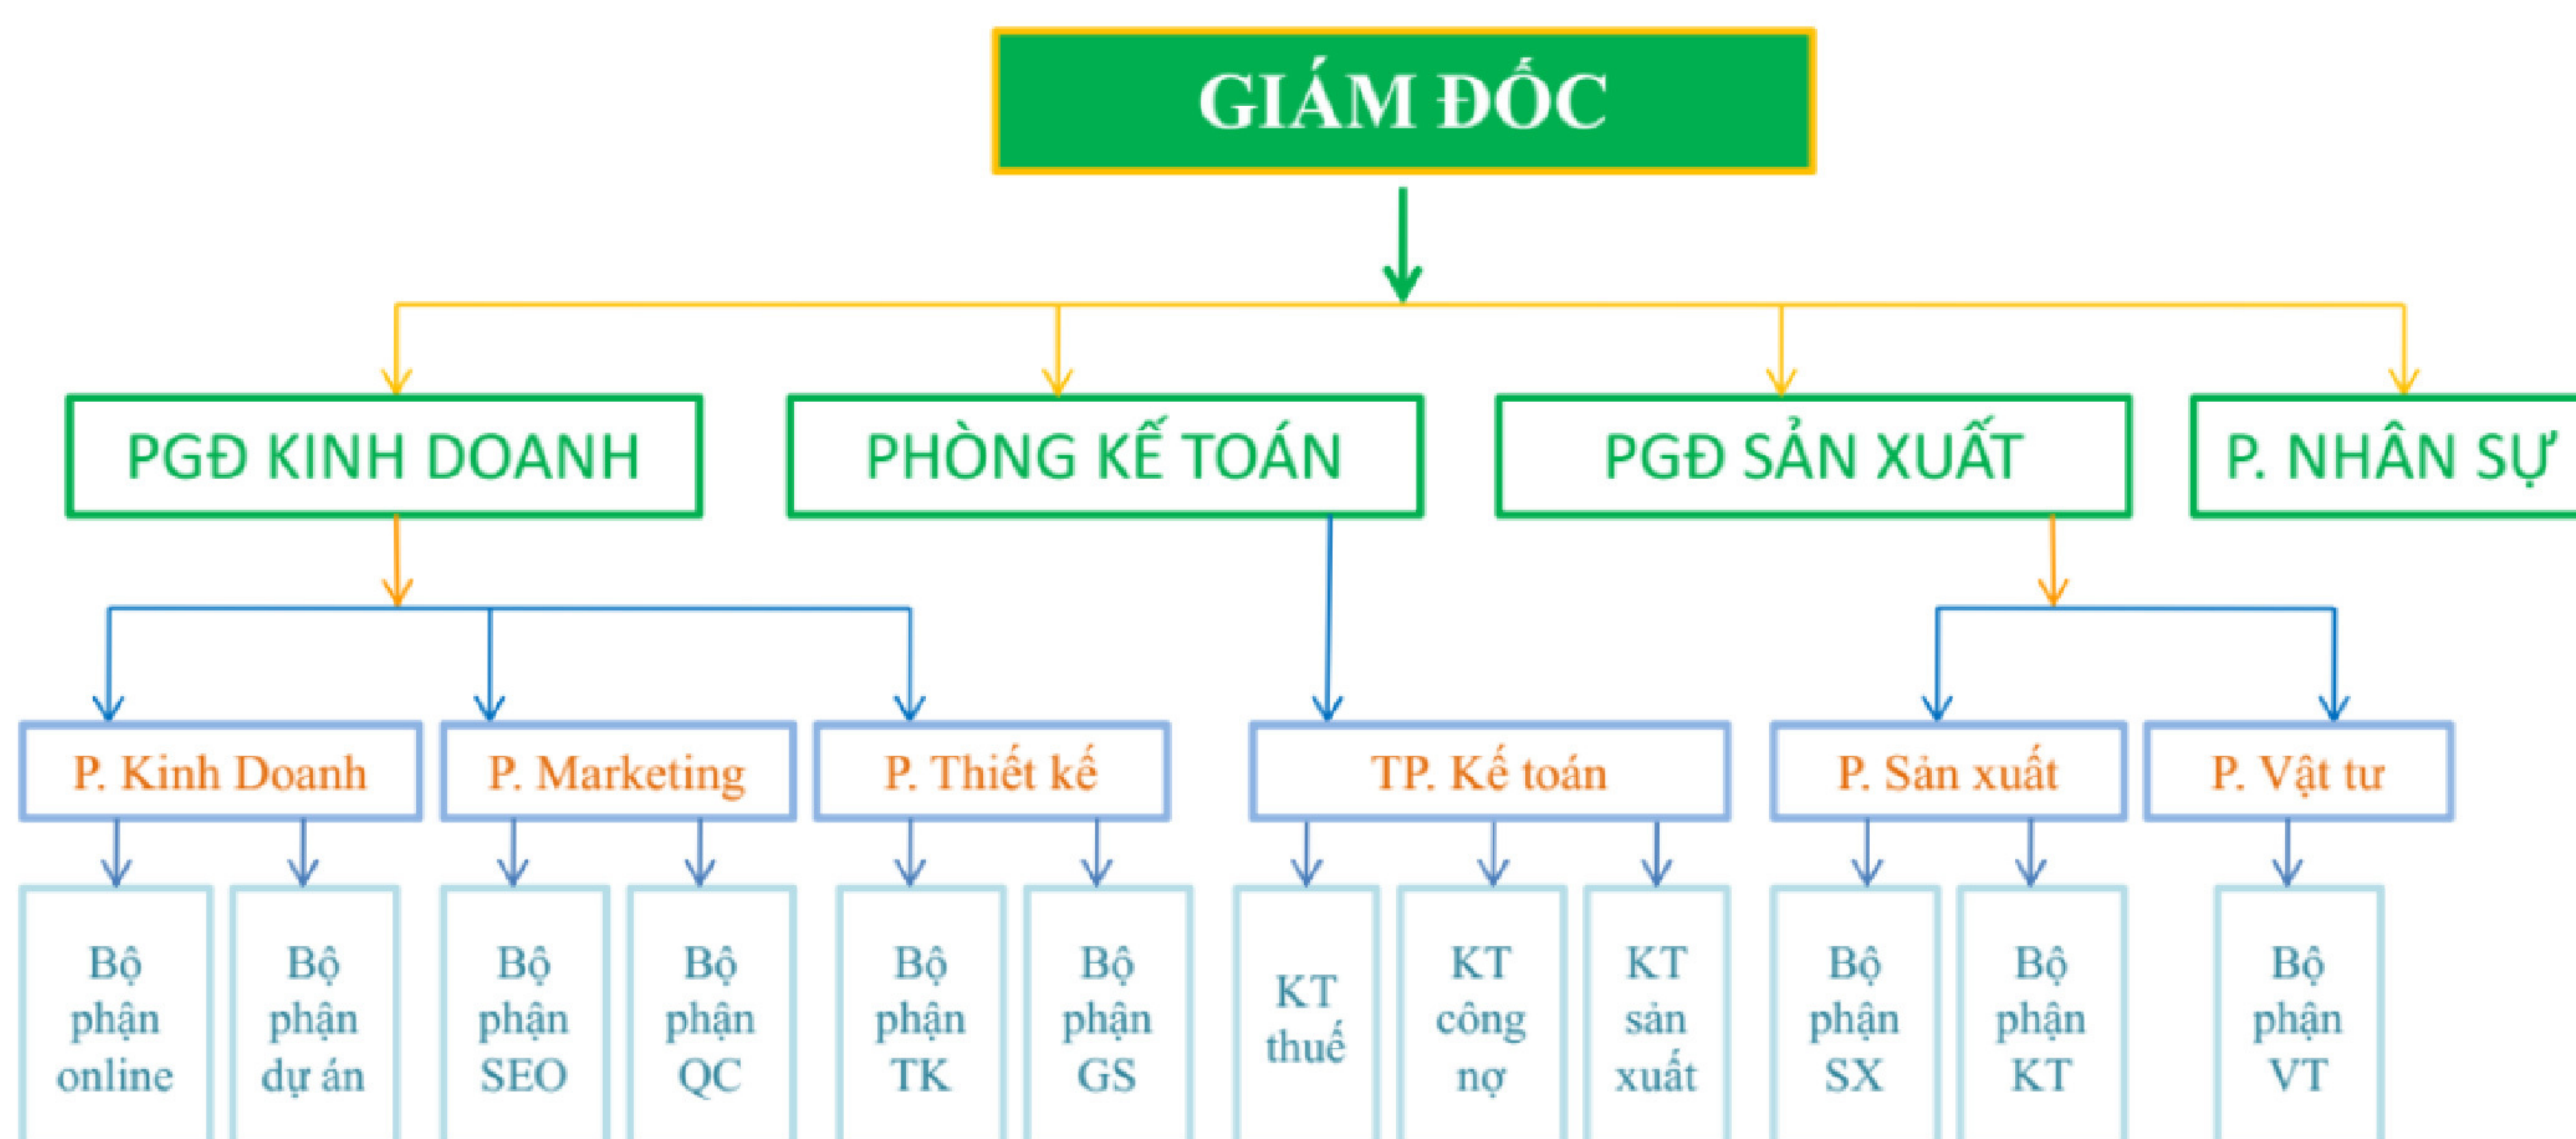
GIÁM ĐỐC

PGĐ KINH DOANH

PHÒNG KẾ TOÁN

PGĐ SẢN XUẤT

P. NHÂN SỰ

P. Kinh Doanh

P. Marketing

P. Thiết kế

TP. Kế toán

P. Sản xuất

P. Vật tư

Bộ phận online

Bộ phận dự án

Bộ phận SEO

Bộ phận QC

Bộ phận TK

Bộ phận GS

KT thuế

KT công nợ

KT sản xuất

Bộ phận SX

Bộ phận KT

Bộ phận VT